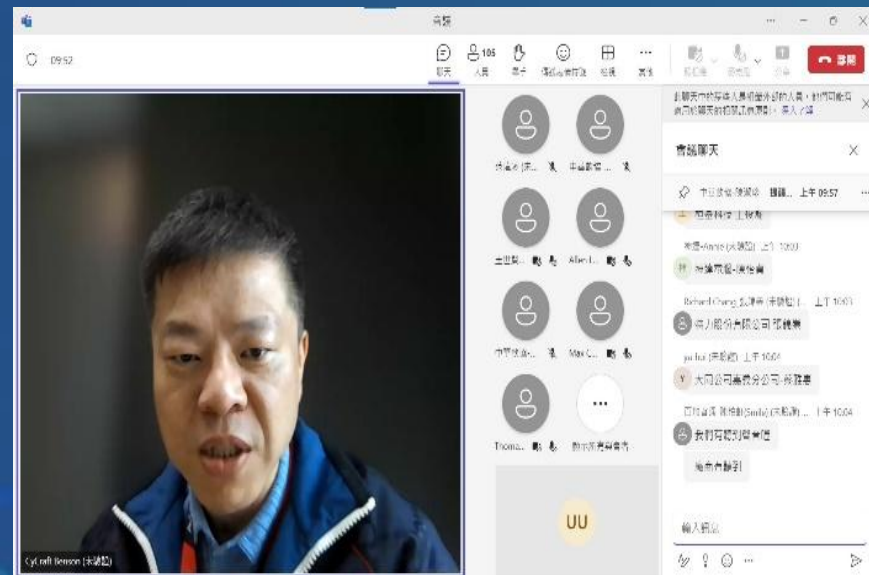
會議

09:52

聊天 105 人員 舉手 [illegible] 檢視 其他 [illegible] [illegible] 分享 離開

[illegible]

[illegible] Allen L... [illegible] Max C... Thoma... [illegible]

UU

CyLraft Benson (未驗證)

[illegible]

會議聊天

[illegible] 上午 09:57

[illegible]

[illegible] 上午 10:00

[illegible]

Richard Chang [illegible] 上午 10:01

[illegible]股份有限公司 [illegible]

yu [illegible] 上午 10:04

大同公司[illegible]

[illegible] 上午 10:04

我們有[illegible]

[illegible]

輸入訊息